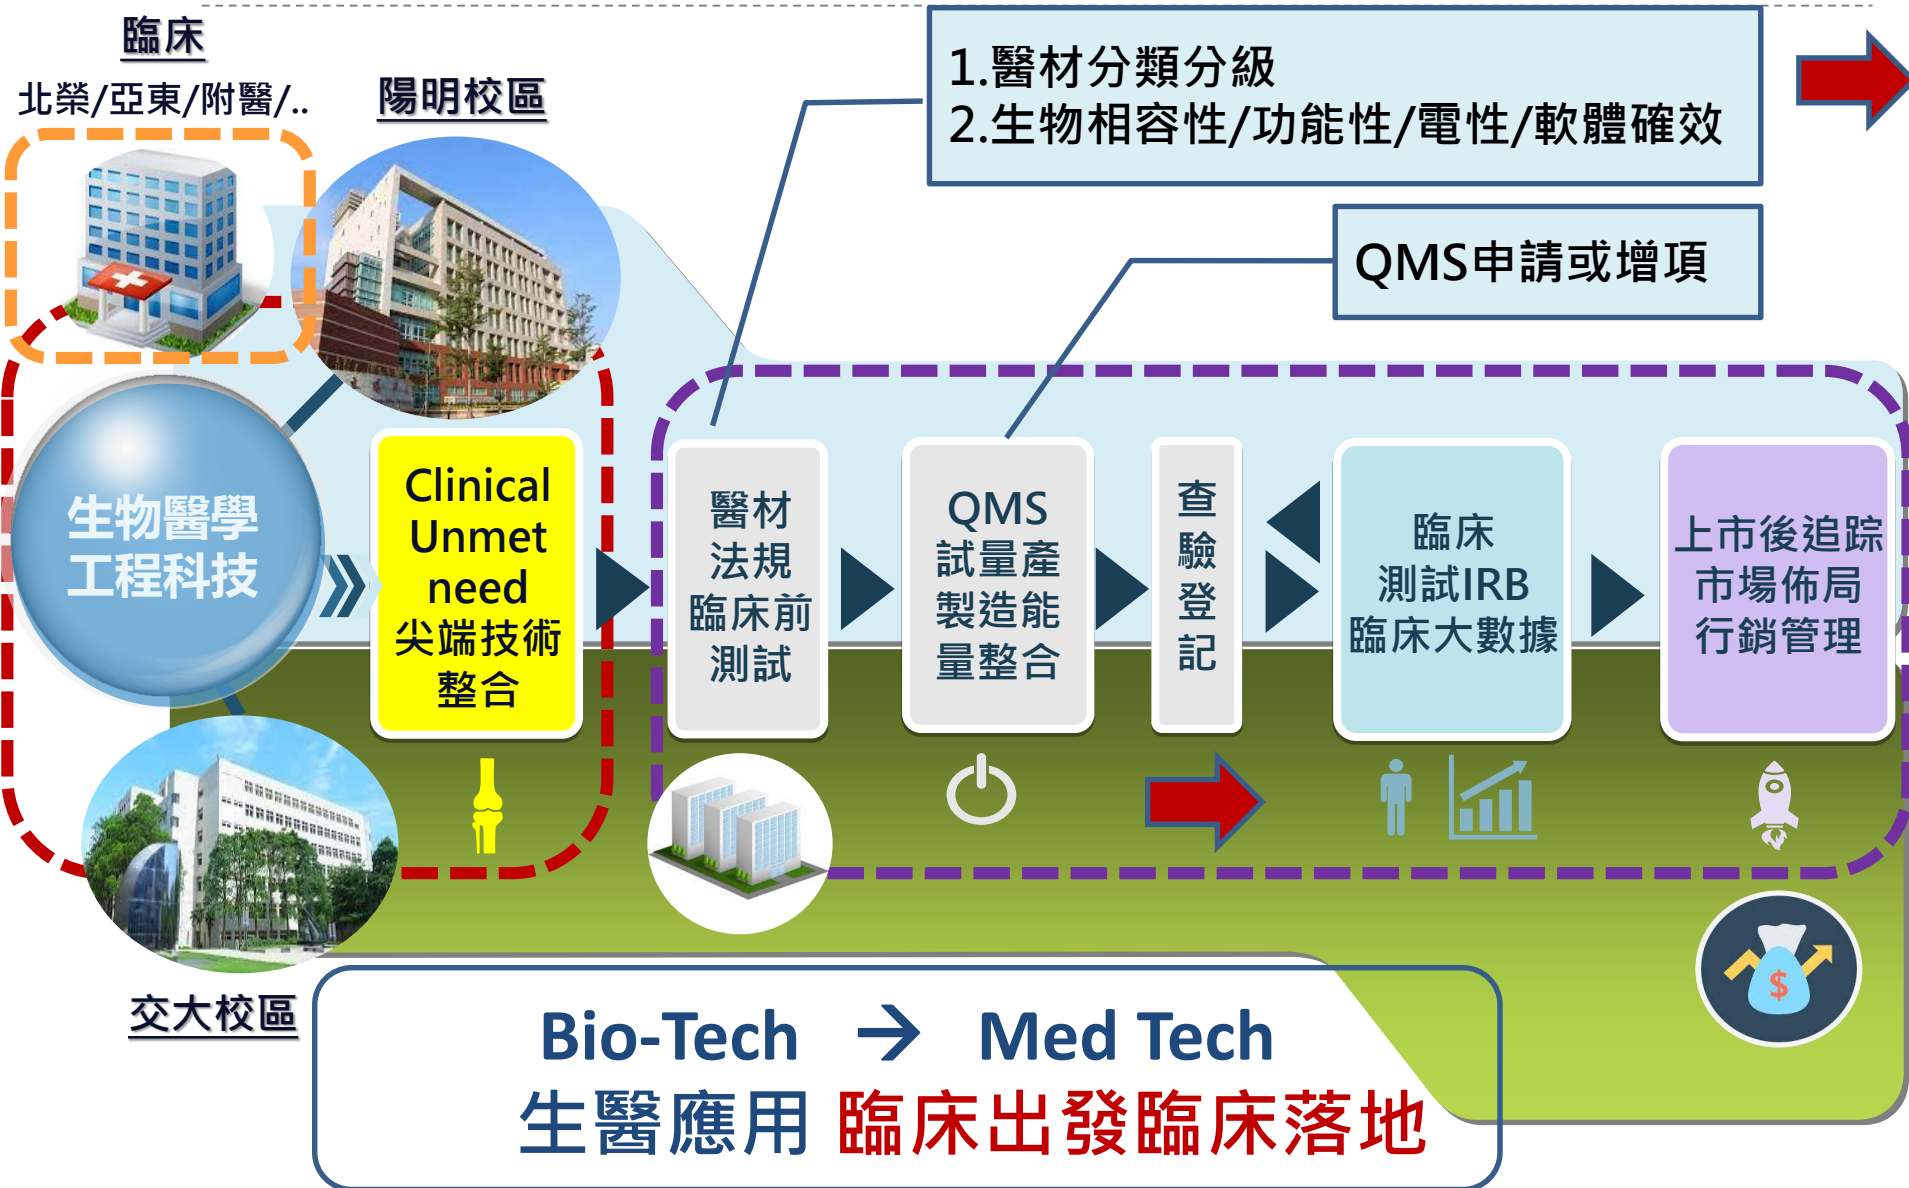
臨床
北榮/亞東/附醫/..

陽明校區

1.醫材分類分級
2.生物相容性/功能性/電性/軟體確效

QMS申請或增項

生物醫學工程科技

Clinical Unmet need
尖端技術整合

醫材法規臨床前測試

QMS試量產製造能量整合

查驗登記

臨床測試IRB臨床大數據

上市後追踪市場佈局行銷管理

交大校區

Bio-Tech → Med Tech
生醫應用 臨床出發臨床落地